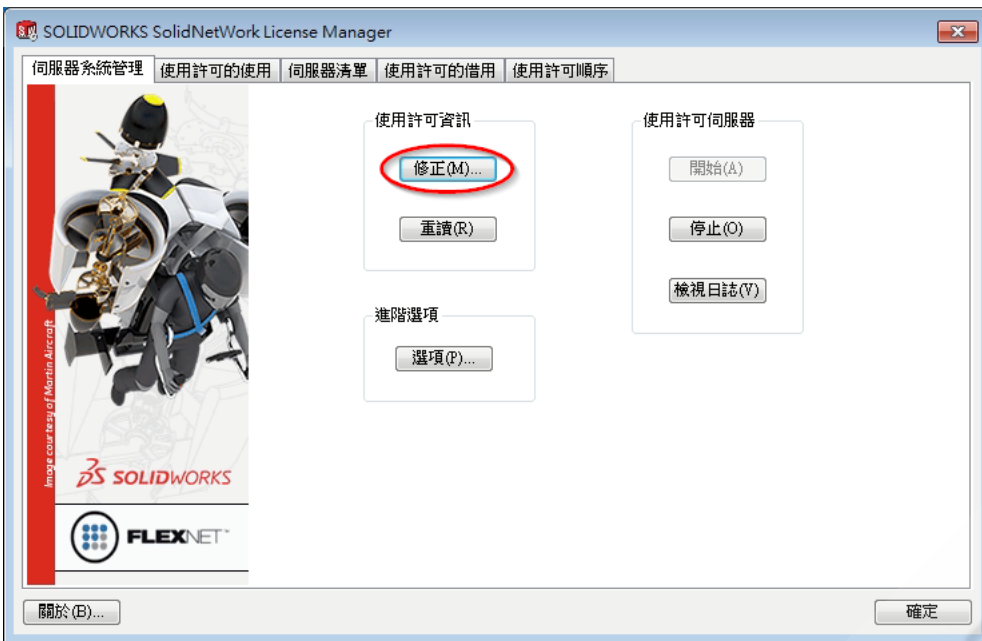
SOLIDWORKS SolidNetWork License Manager

伺服器系統管理 | 使用許可的使用 | 伺服器清單 | 使用許可的借用 | 使用許可順序

Image courtesy of Martin Aircraft

SOLIDWORKS

FLEXNET

使用許可資訊

修正(M)...

重讀(R)

進階選項

選項(P)...

使用許可伺服器

開始(A)

停止(O)

檢視日誌(V)

關於(B)...

確定